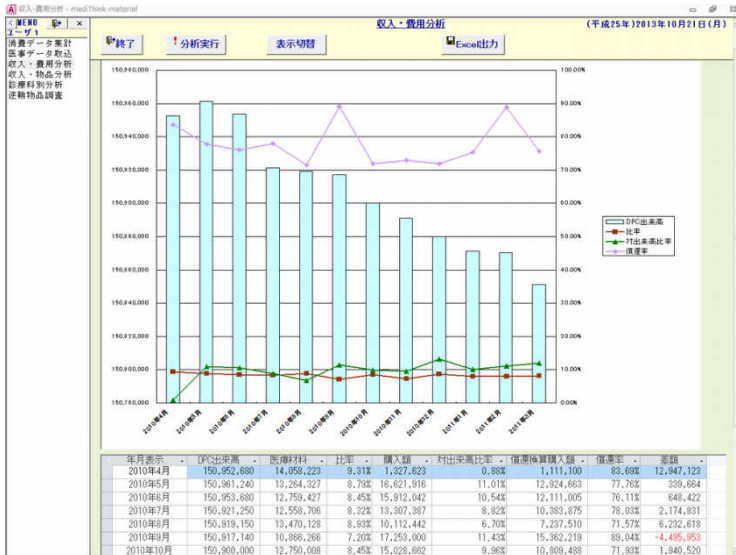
収入・費用分析 - mediThink-material

<MENU
ユーザ1
消費データ集計
医事データ取込
収入・費用分析
収入・物品分析
診療科別分析
逆鞘物品調査

収入・費用分析

(平成25年)2013年10月21日(月)

終了
分析実行
表示切替
Excel出力

150,960,000
150,950,000
150,940,000
150,930,000
150,920,000
150,910,000
150,900,000
150,890,000
150,880,000
150,870,000
150,860,000
150,850,000
150,840,000
150,830,000
150,820,000
150,810,000
150,800,000
150,790,000
150,780,000

100.00%
90.00%
80.00%
70.00%
60.00%
50.00%
40.00%
30.00%
20.00%
10.00%
0.00%

DPC出来高
比率
対出来高比率
償還率

2010年4月
2010年5月
2010年6月
2010年7月
2010年8月
2010年9月
2010年10月
2010年11月
2010年12月
2011年1月
2011年2月
2011年3月

| 年月表示 | DPC出来高 | 医療材料 | 比率 | 購入額 | 対出来高比率 | 償還換算購入額 | 償還率 | 差額 |
|---|---|---|---|---|---|---|---|---|
| 2010年4月 | 150,952,680 | 14,058,223 | 9.31% | 1,327,623 | 0.88% | 1,111,100 | 83.69% | 12,947,123 |
| 2010年5月 | 150,961,240 | 13,264,327 | 8.79% | 16,621,916 | 11.01% | 12,924,663 | 77.76% | 339,664 |
| 2010年6月 | 150,953,680 | 12,759,427 | 8.45% | 15,912,042 | 10.54% | 12,111,005 | 76.11% | 648,422 |
| 2010年7月 | 150,921,250 | 12,558,706 | 8.32% | 13,307,387 | 8.82% | 10,383,875 | 78.03% | 2,174,831 |
| 2010年8月 | 150,919,150 | 13,470,128 | 8.93% | 10,112,442 | 6.70% | 7,237,510 | 71.57% | 6,232,618 |
| 2010年9月 | 150,917,140 | 10,866,266 | 7.20% | 17,253,000 | 11.43% | 15,362,219 | 89.04% | -4,495,953 |
| 2010年10月 | 150,900,000 | 12,750,008 | 8.45% | 15,028,662 | 9.96% | 10,809,488 | 71.93% | 1,940,520 |